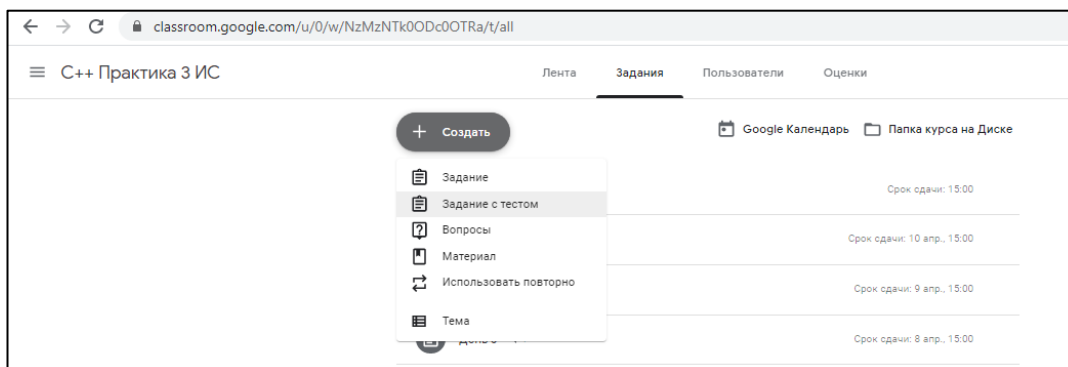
classroom.google.com/u/0/w/NzMzNTk0ODc0OTRa/t/all

С++ Практика 3 ИС

Лента Задания Пользователи Оценки

Создать

Google Календарь Папка курса на Диске

Задание
Задание с тестом
Вопросы
Материал
Использовать повторно
Тема

Срок сдачи: 15:00
Срок сдачи: 10 апр., 15:00
Срок сдачи: 9 апр., 15:00
Срок сдачи: 8 апр., 15:00